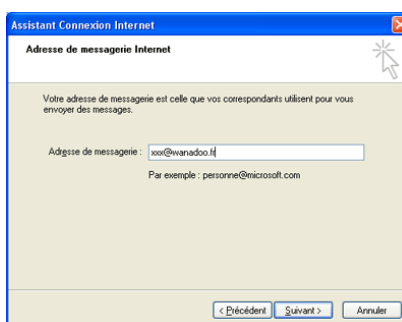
Assistant Connexion Internet

Adresse de messagerie Internet

Votre adresse de messagerie est celle que vos correspondants utilisent pour vous envoyer des messages.

Adresse de messagerie : xxx@wanadoo.fr

Par exemple : personne@microsoft.com

< Précédent | Suivant > | Annuler